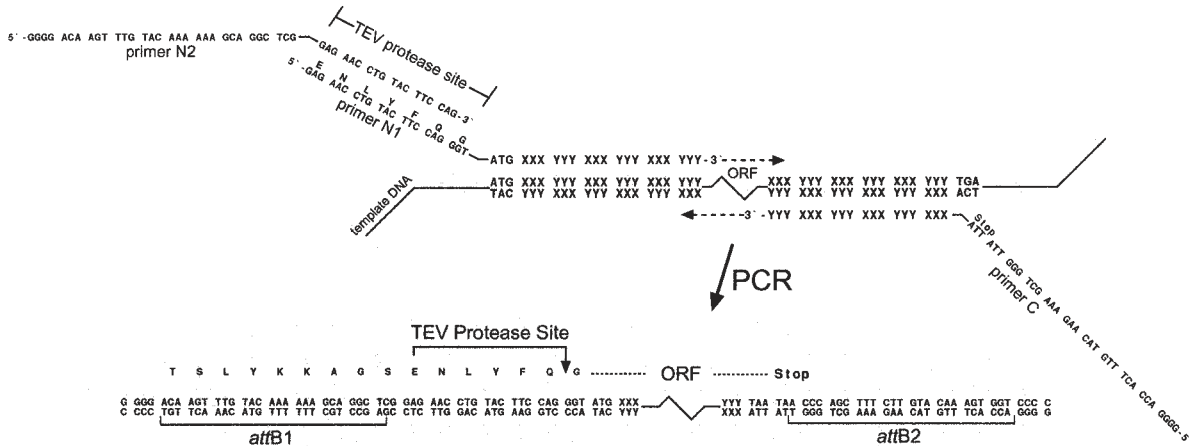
5'-GGGG ACA AGT TTG TAC AAA AAA GCA GGC TCG

primer N2

TEV protease site

GAG AAC CTG TAC TTC CAG-3'

E N L Y F Q G

5'-GAG AAC CTG TAC TTC CAG GGT

primer N1

ATG XXX YYY XXX YYY XXX YYY-3'

ORF

ATG XXX YYY XXX YYY XXX YYY XXX YYY XXX YYY XXX YYY TGA
TAC YYY XXX YYY XXX YYY XXX YYY XXX YYY XXX YYY XXX ACT

template DNA

3'-YYY XXX YYY XXX YYY XXX

Stop
ATT ATT GGG TCG AAA GAA CAT GTT TCA CCA GGGG-5'

primer C

PCR

TEV Protease Site

T S L Y K K A G S E N L Y F Q G ORF Stop

G GGG ACA AGT TTG TAC AAA AAA GCA GGC TCG GAG AAC CTG TAC TTC CAG GGT ATG XXX YYY TAA TAA CCC AGC TTT CTT GTA CAA AGT GGT CCC C
C CCC TGT TCA AAC ATG TTT TTT CGT CCG AGC CTC TTG GAC ATG AAG GTC CCA TAC YYY XXX ATT ATT GGG TCG AAA GAA CAT GTT TCA CCA GGG G

attB1

attB2